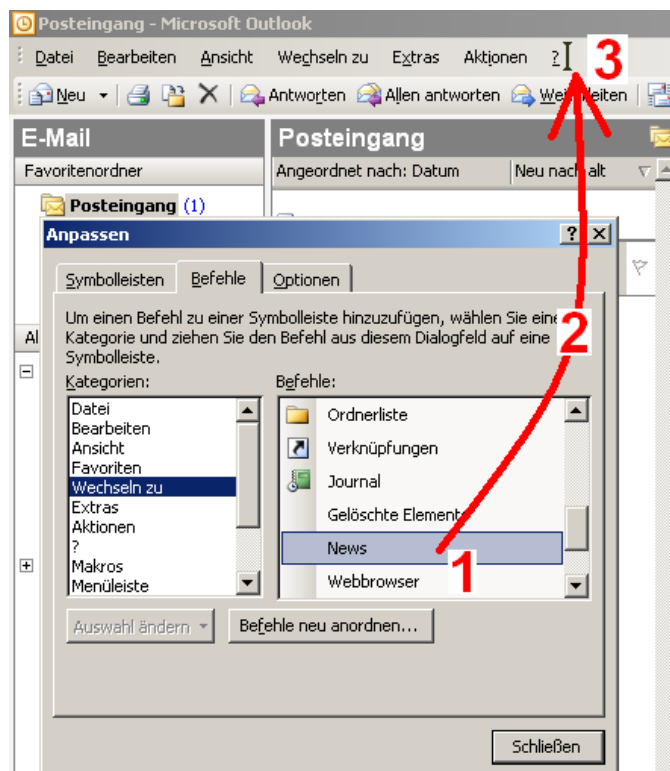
Posteingang - Microsoft Outlook

Datei Bearbeiten Ansicht Wechseln zu Extras Aktionen ?

3

Neu Antworten Allen antworten Weiterleiten

E-Mail

Favoritenordner

Posteingang (1)

Posteingang

Angeordnet nach: Datum Neu nach alt

Anpassen

Symbolleisten Befehle Optionen

Um einen Befehl zu einer Symbolleiste hinzuzufügen, wählen Sie eine Kategorie und ziehen Sie den Befehl aus diesem Dialogfeld auf eine Symbolleiste.

2

Kategorien:

Datei
Bearbeiten
Ansicht
Favoriten
Wechseln zu
Extras
Aktionen
?
Makros
Menüleiste

Befehle:

Ordnerliste
Verknüpfungen
Journal
Gelöschte Elemente
News
Webbrowser

1

Auswahl ändern

Befehle neu anordnen...

Schließen